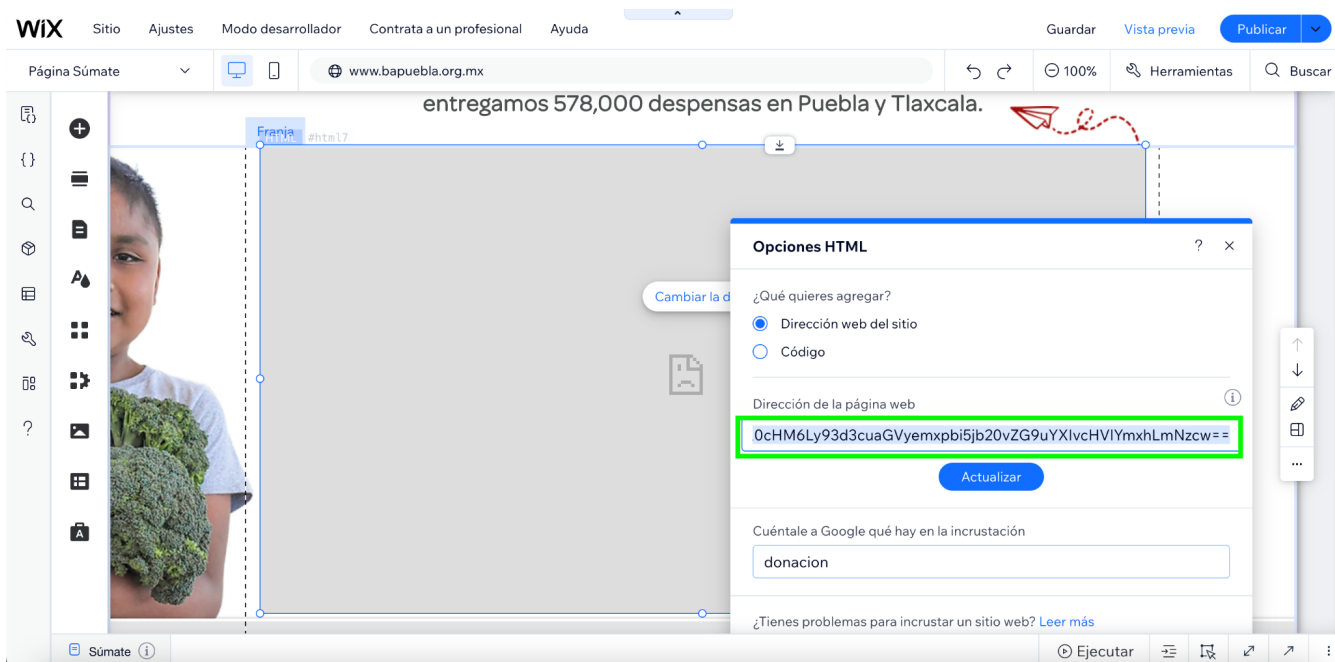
WiX Sitio Ajustes Modo desarrollador Contrata a un profesional Ayuda

Guardar Vista previa Publicar

Página Súmate

www.bapuebla.org.mx

100% Herramientas Buscar

entregamos 578,000 despensas en Puebla y Tlaxcala.

Franja HTML #html7

Cambiar la d

Opciones HTML

¿Qué quieres agregar?

Dirección web del sitio

Código

Dirección de la página web

0cHM6Ly93d3cuaGVyemxpbi5jb20vZG9uYXIvcHVlYmxhLmNzcw==

Actualizar

Cuéntale a Google qué hay en la incrustación

donacion

¿Tienes problemas para incrustar un sitio web? Leer más

Súmate

Ejecutar